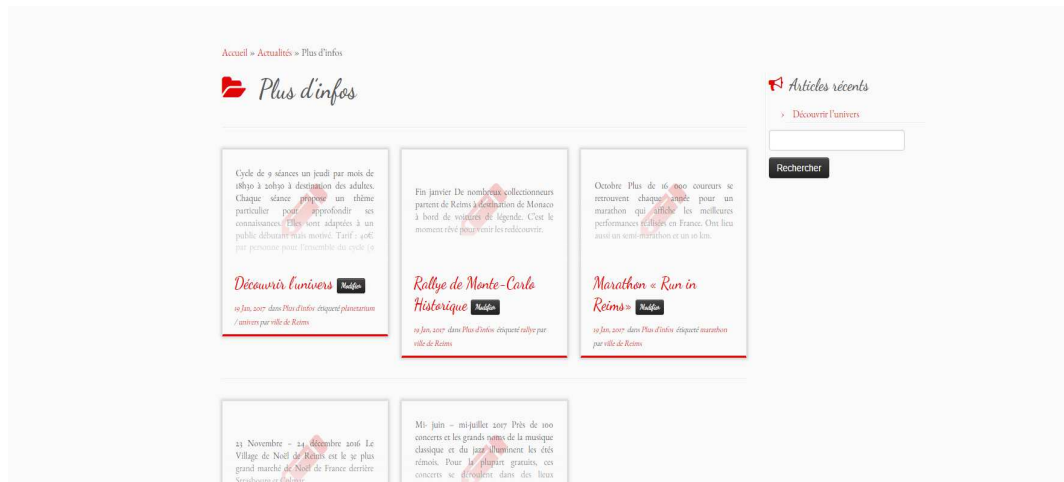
Accueil » Actualités » Plus d'infos

Plus d'infos

Articles récents

› Découvrir l'univers

Rechercher

Cycle de 9 séances un jeudi par mois de 18h10 à 20h30 à destination des adultes. Chaque séance propose un thème particulier pour approfondir ses connaissances. Elles sont adaptées à un public débutant mais motivé. Tarif : 40€ par personne pour l'ensemble du cycle (9

Découvrir l'univers Modifier

19 Jan, 2017 dans Plus d'infos étiqueté planetarium / univers par ville de Reims

Fin janvier De nombreux collectionneurs partent de Reims à destination de Monaco à bord de voitures de légende. C'est le moment rêvé pour venir les redécouvrir.

Rallye de Monte-Carlo Historique Modifier

19 Jan, 2017 dans Plus d'infos étiqueté rallye par ville de Reims

Octobre Plus de 16 000 coureurs se retrouvent chaque année pour un marathon qui affiche les meilleures performances réalisées en France. Ont lieu aussi un semi-marathon et un 10 km.

Marathon « Run in Reims » Modifier

19 Jan, 2017 dans Plus d'infos étiqueté marathon par ville de Reims

23 Novembre – 24 décembre 2016 Le Village de Noël de Reims est le 3e plus grand marché de Noël de France derrière Strasbourg et Colmar.

Mi- juin – mi-juillet 2017 Près de 100 concerts et les grands noms de la musique classique et du jazz illuminent les étés rémois. Pour la plupart gratuits, ces concerts se déroulent dans des lieux